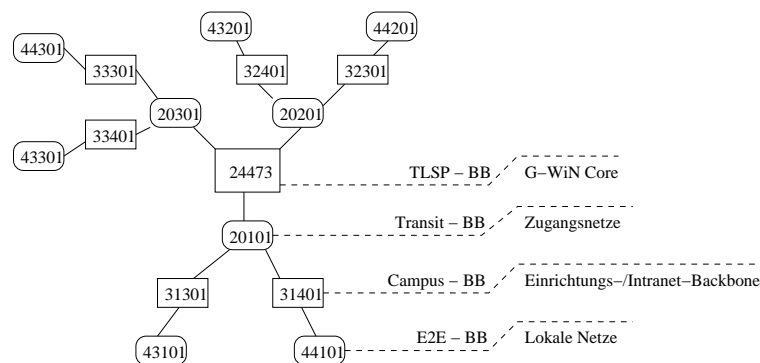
43201

44201

44301

33301

32401

32301

20301

20201

33401

43301

24473

TLSP – BB

G–WiN Core

20101

Transit – BB

Zugangsnetze

31301

31401

Campus – BB

Einrichtungs–/Intranet–Backbone

E2E – BB

Lokale Netze

43101

44101